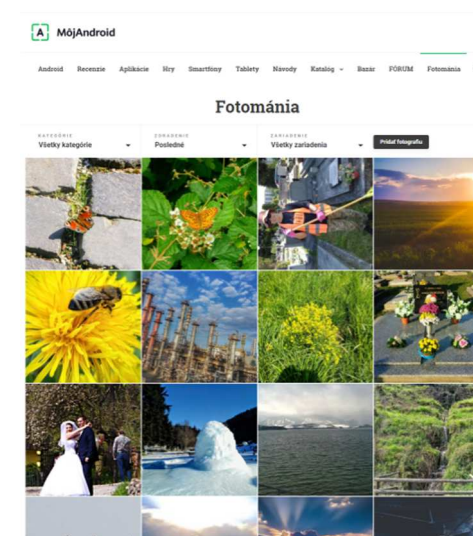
MôjAndroid

Android Recenzie Aplikácie Hry Smartfóny Tablety Návody Katalog Bazár FÓRUM Fotománia

Fotománia

KATEGÓRIE
Všetky kategórie

ZORADENIE
Posledné

ZARIADENIA
Všetky zariadenia

Pridať fotografiu